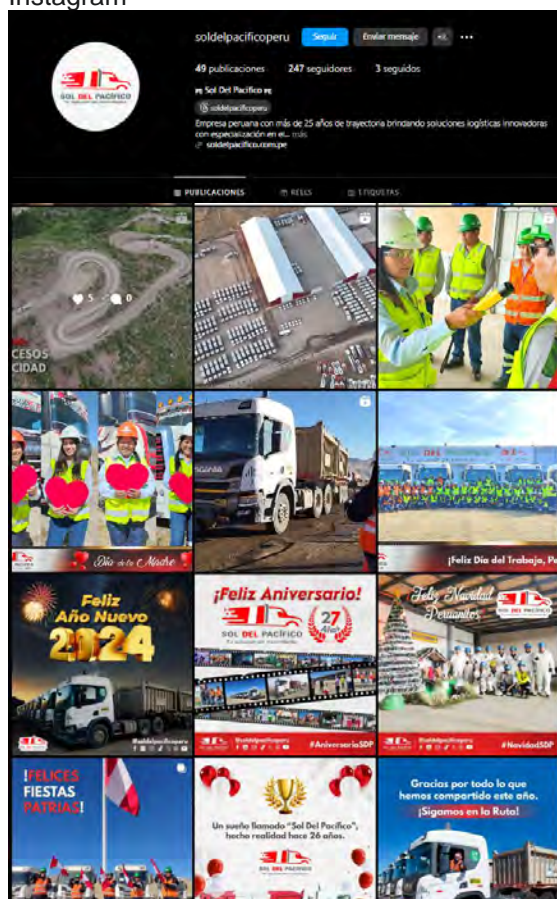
Instagram

soldelpacificoperu Seguir Enviar mensaje

49 publicaciones 247 seguidores 3 seguidos

Sol Del Pacifico

soldelpacificoperu

Empresa peruana con más de 25 años de trayectoria brindando soluciones logísticas innovadoras con especialización en el... más

soldelpacifico.com.pe

PUBLICACIONES REELS ETIQUETAS

5 0

CESOS CIDAD

Día de la Madre

¡Feliz Día del Trabajo, Pe

Feliz Año Nuevo 2024

¡Feliz Aniversario!

SOL DEL PACIFICO

27 Años

#AniversarioSDP

Feliz Navidad Pernanentes

#NavidadSDP

¡FELICES FIESTAS PATRIAS!

Un sueño llamado "Sol Del Pacifico", hecho realidad hace 26 años.

Gracias por todo lo que hemos compartido este año. ¡Sigamos en la Ruta!